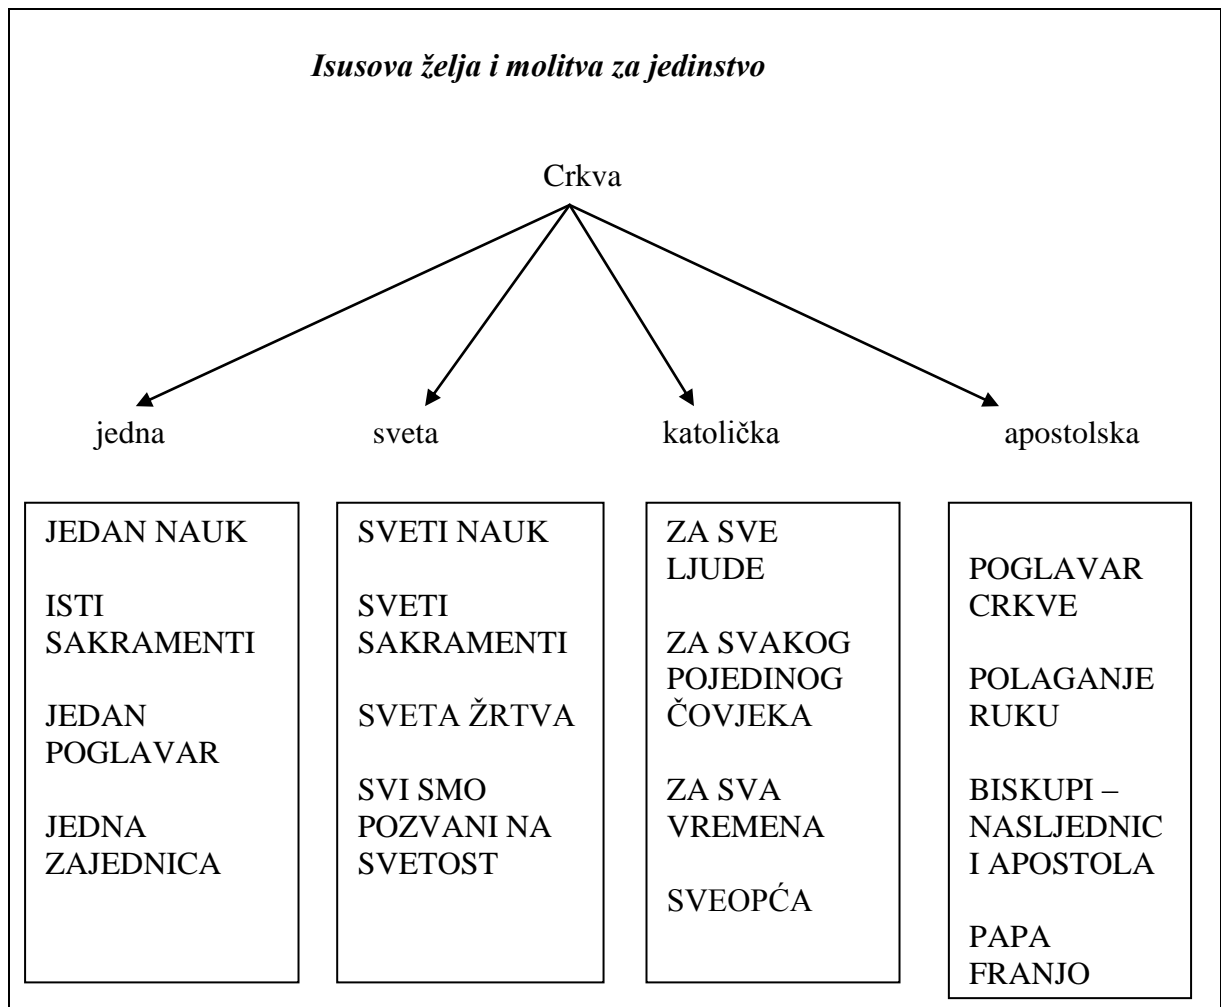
*Isusova želja i molitva za jedinstvo*

Crkva

jedna

sveta

katolička

apostolska

JEDAN NAUK

ISTI SAKRAMENTI

JEDAN POGLAVAR

JEDNA ZAJEDNICA

SVETI NAUK

SVETI SAKRAMENTI

SVETA ŽRTVA

SVI SMO POZVANI NA SVETOST

ZA SVE LJUDE

ZA SVAKOG POJEDINOG ČOVJEKA

ZA SVA VREMENA

SVEOPĆA

POGLAVAR CRKVE

POLAGANJE RUKU

BISKUPI – NASLJEDNIC I APOSTOLA

PAPA FRANJO